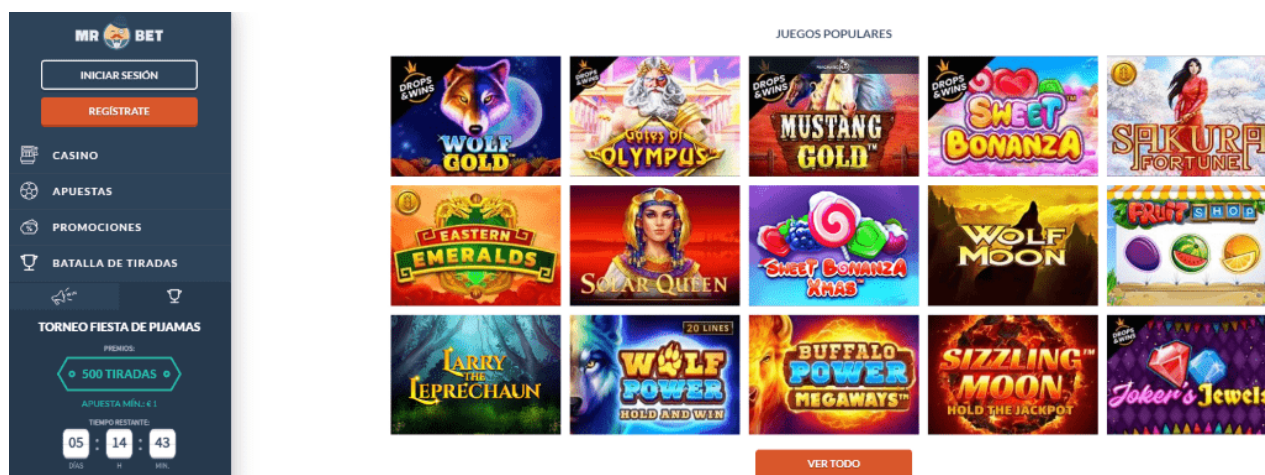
MR BET

INICIAR SESIÓN

REGÍSTRATE

CASINO

APUESTAS

PROMOCIONES

BATALLA DE TIRADAS

TORNEO FIESTA DE PIJAMAS

PREMIOS:

500 TIRADAS

APUESTA MÍN.: € 1

TIEMPO RESTANTE:

05 : 14 : 43

DÍAS H MIN.

JUEGOS POPULARES

DROPS & WINS

WOLF GOLD

Gates of Olympus

DROPS & WINS

MUSTANG GOLD

DROPS & WINS

SWEET BONANZA

SAKURA FORTUNE

EASTERN EMERALDS

SOLAR QUEEN

SWEET BONANZA XMAS

WOLF MOON

FRUIT SHOP

LARRY THE LEPRECHAUN

20 LINES

WOLF POWER HOLD AND WIN

BUFFALO POWER MEGAWAYS

SIZZLING MOON HOLD THE JACKPOT

DROPS & WINS

Joker's Jewels

VER TODO